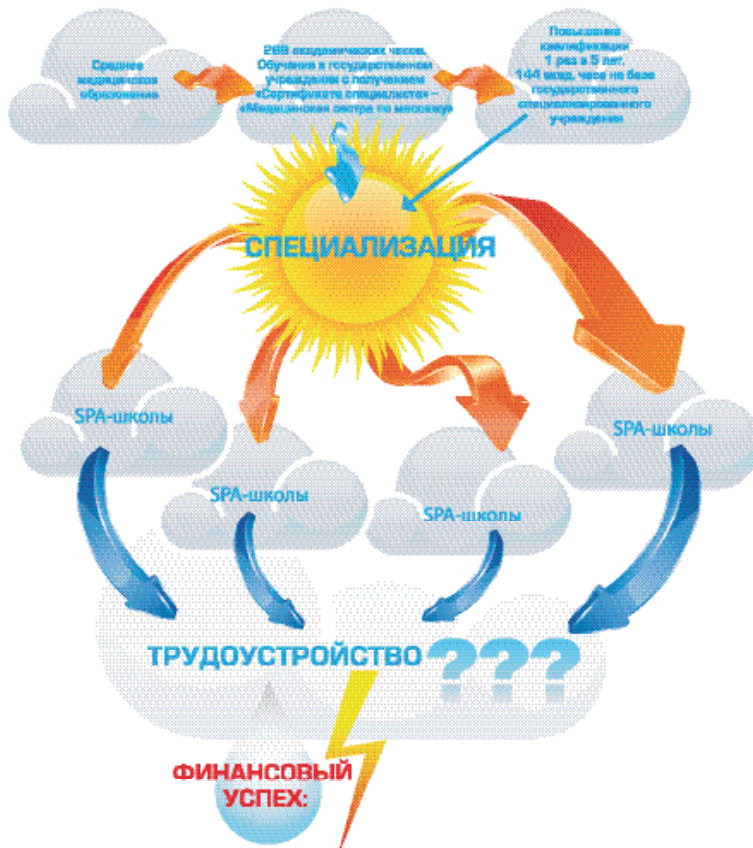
Среднее медицинское образование

288 академических часов. Обучение в государственном учреждении с получением «Сертификата специалиста» – «Медицинская сестра по массажу»

Повышение квалификации 1 раз в 5 лет. 144 акад. часа на базе государственного специализированного учреждения

СПЕЦИАЛИЗАЦИЯ

SPA-школы

SPA-школы

SPA-школы

SPA-школы

ТРУДОУСТРОЙСТВО ???

ФИНАНСОВЫЙ УСПЕХ: